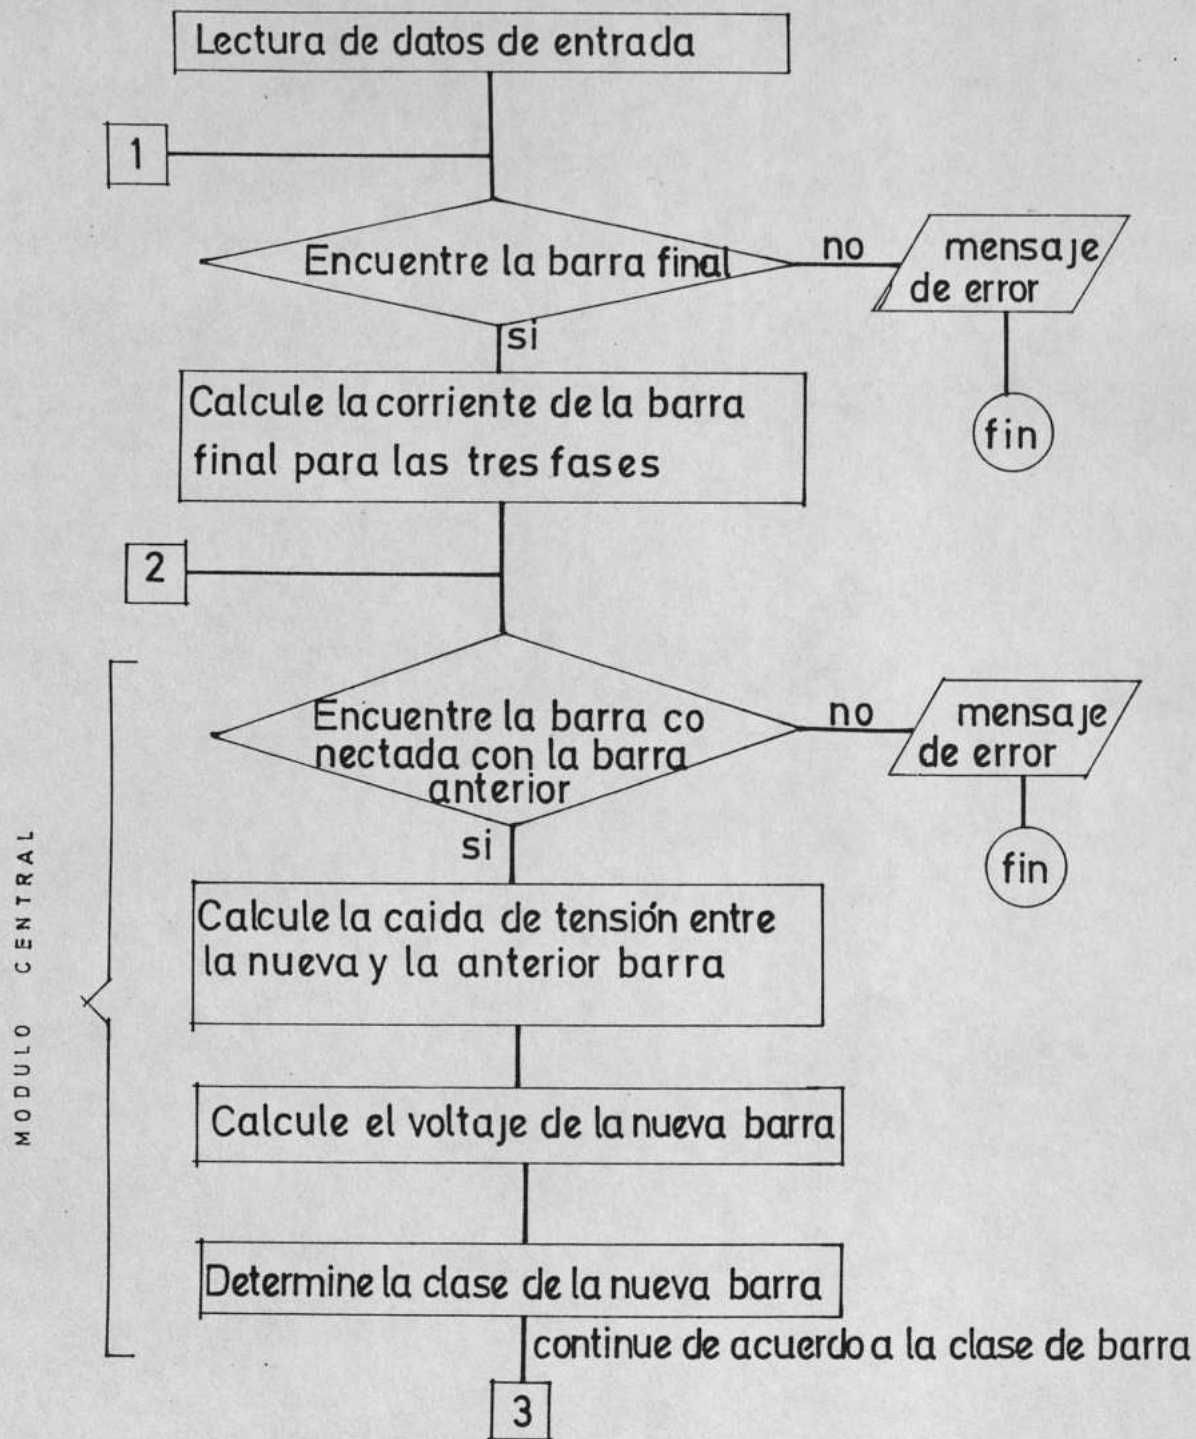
Lectura de datos de entrada

1

Encuentre la barra final

no

mensaje de error

fin

si

Calcule la corriente de la barra final para las tres fases

2

MODULO CENTRAL

Encuentre la barra conectada con la barra anterior

no

mensaje de error

fin

si

Calcule la caida de tensión entre la nueva y la anterior barra

Calcule el voltaje de la nueva barra

Determine la clase de la nueva barra

continue de acuerdo a la clase de barra

3